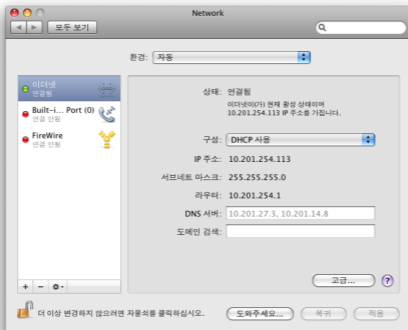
Network

모두 보기

환경: 자동

이더넷
연결됨

Built-i... Port (0)
연결 안됨

FireWire
연결 안됨

상태: 연결됨

이더넷이(가) 현재 활성 상태이며 10.201.254.113 IP 주소를 가집니다.

구성: DHCP 사용

IP 주소: 10.201.254.113

서브네트 마스크: 255.255.255.0

라우터: 10.201.254.1

DNS 서버: 10.201.27.3, 10.201.14.8

도메인 검색:

고급...

?

+ − ⚙

더 이상 변경하지 않으려면 자물쇠를 클릭하십시오.

도와주세요...

복귀

적용